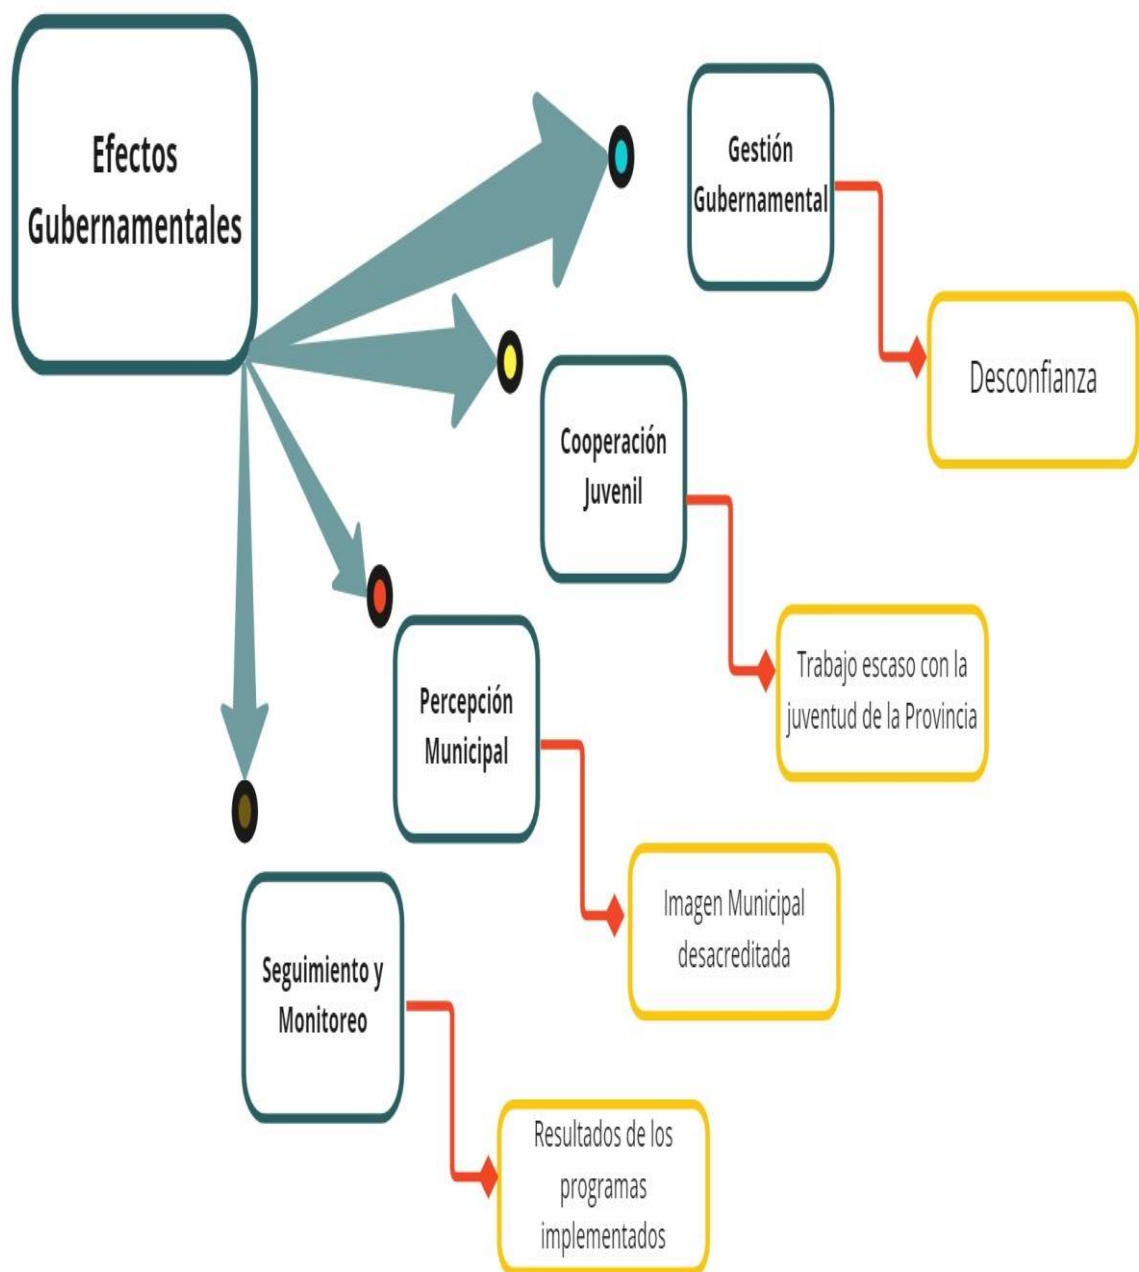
Efectos Gubernamentales

Gestión Gubernamental

Desconfianza

Cooperación Juvenil

Trabajo escaso con la juventud de la Provincia

Percepción Municipal

Imagen Municipal desacreditada

Seguimiento y Monitoreo

Resultados de los programas implementados